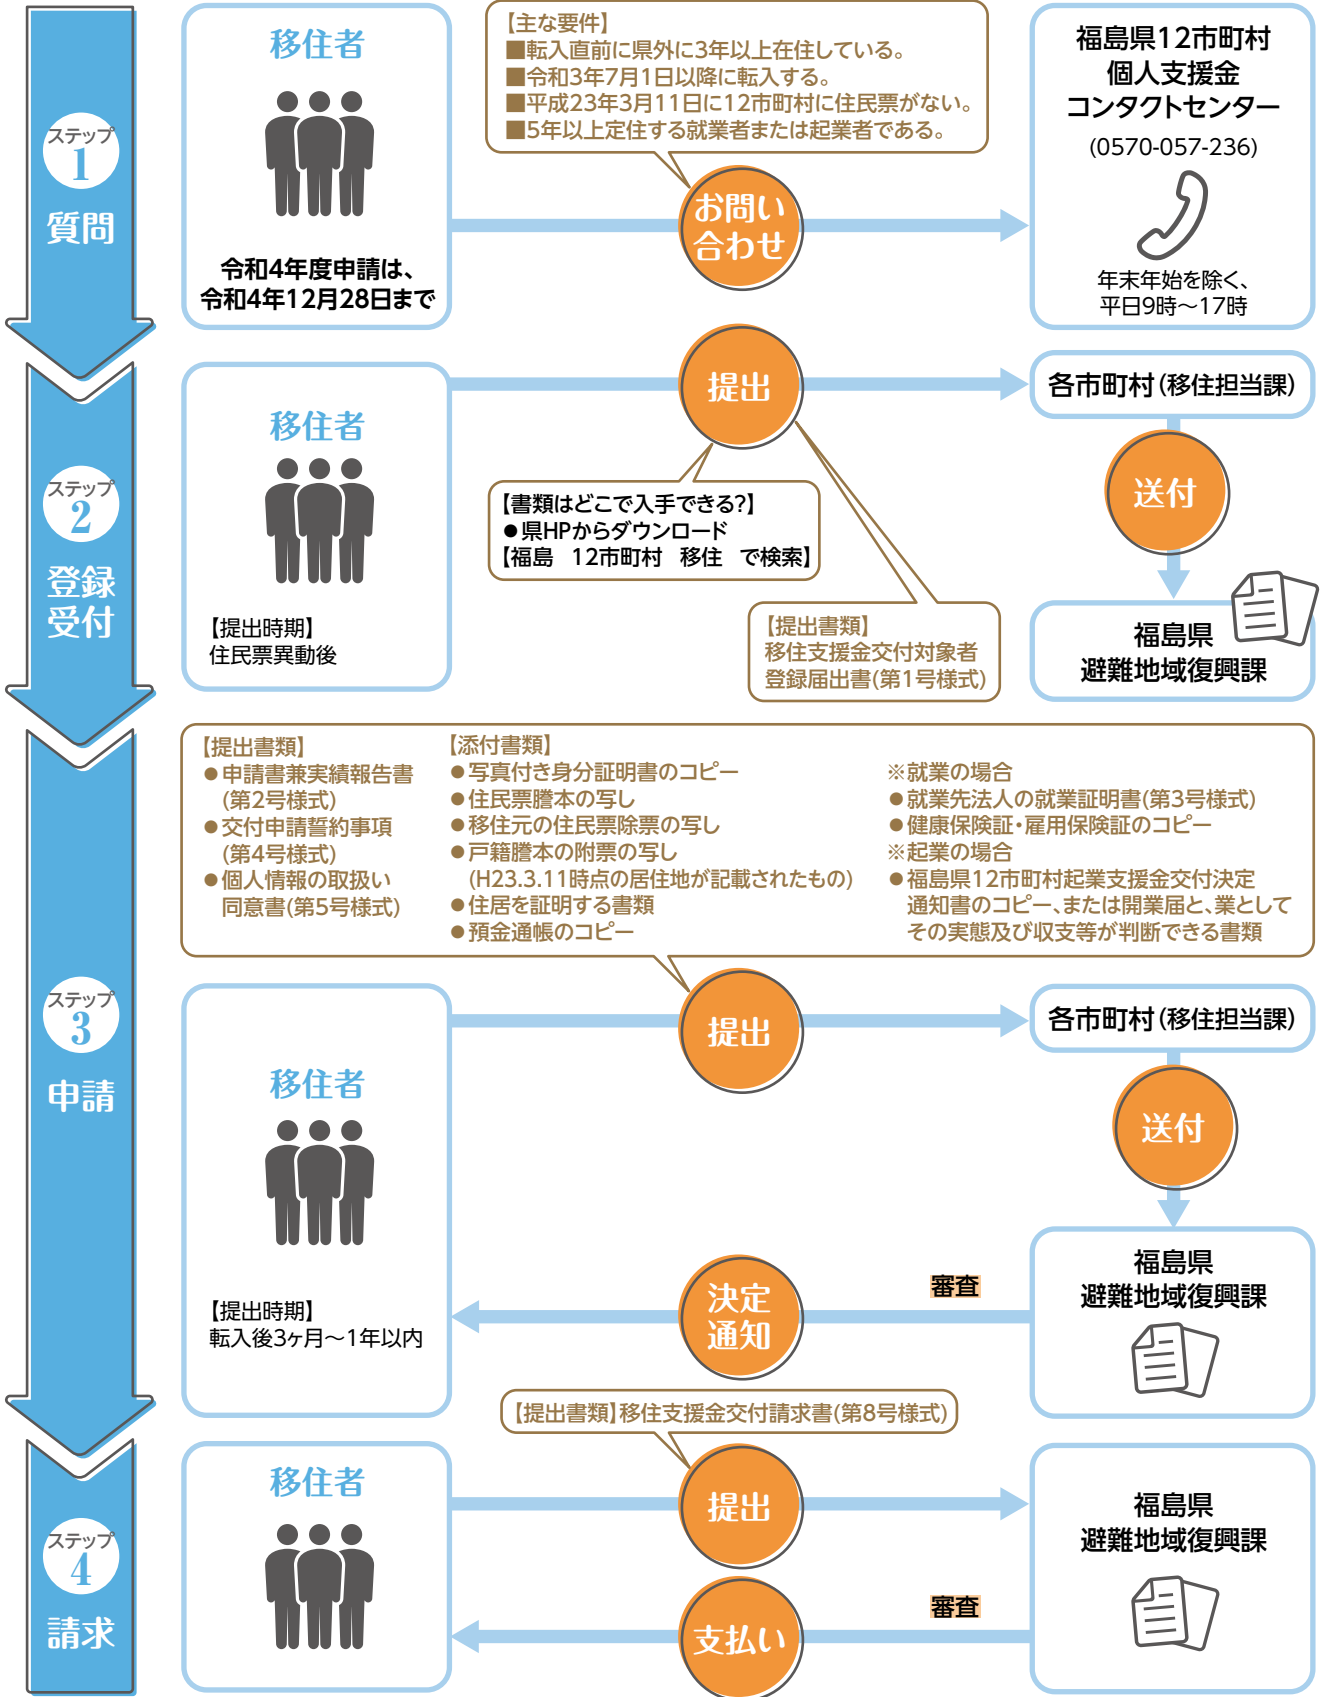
ステップ 1
質問

移住者

令和4年度申請は、令和4年12月28日まで

【主な要件】
■転入直前に県外に3年以上在住している。
■令和3年7月1日以降に転入する。
■平成23年3月11日に12市町村に住民票がない。
■5年以上定住する就業者または起業者である。

お問い合わせ

福島県12市町村
個人支援金
コンタクトセンター
(0570-057-236)

年末年始を除く、
平日9時～17時

ステップ 2
登録受付

移住者

【提出時期】
住民票異動後

提出

【書類はどこで入手できる?】
●県HPからダウンロード
【福島　12市町村　移住　で検索】

【提出書類】
移住支援金交付対象者
登録届出書(第1号様式)

各市町村(移住担当課)

送付

福島県
避難地域復興課

ステップ 3
申請

【提出書類】
●申請書兼実績報告書(第2号様式)
●交付申請誓約事項(第4号様式)
●個人情報の取扱い同意書(第5号様式)

【添付書類】
●写真付き身分証明書のコピー
●住民票謄本の写し
●移住元の住民票除票の写し
●戸籍謄本の附票の写し(H23.3.11時点の居住地が記載されたもの)
●住居を証明する書類
●預金通帳のコピー

※就業の場合
●就業先法人の就業証明書(第3号様式)
●健康保険証・雇用保険証のコピー
※起業の場合
●福島県12市町村起業支援金交付決定通知書のコピー、または開業届と、業としてその実態及び収支等が判断できる書類

移住者

【提出時期】
転入後3ヶ月～1年以内

提出

各市町村(移住担当課)

送付

福島県
避難地域復興課

審査

決定通知

【提出書類】移住支援金交付請求書(第8号様式)

ステップ 4
請求

移住者

提出

福島県
避難地域復興課

審査

支払い